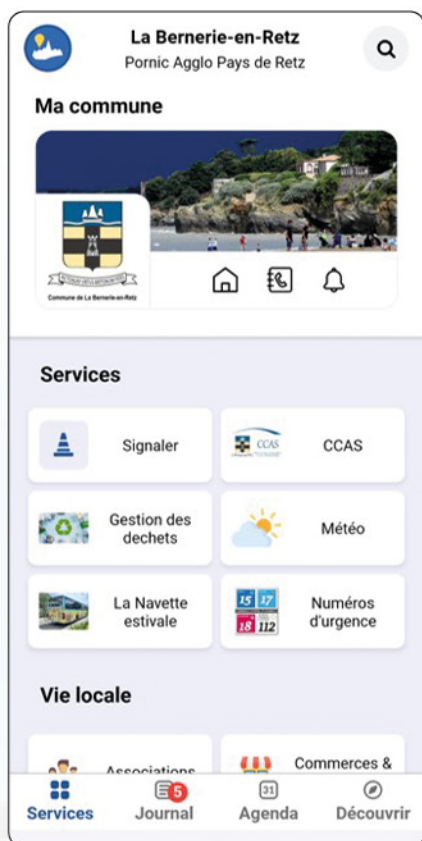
La Bernerie-en-Retz
Pornic Agglo Pays de Retz

Ma commune

Commune de La Bernerie-en-Retz

Services

Signaler

CCAS

CCAS

Gestion des dechets

Météo

La Navette estivale

15 17
18 112

Numéros d'urgence

Vie locale

Associations

Commerces &

Services

5
Journal

31
Agenda

Découvrir